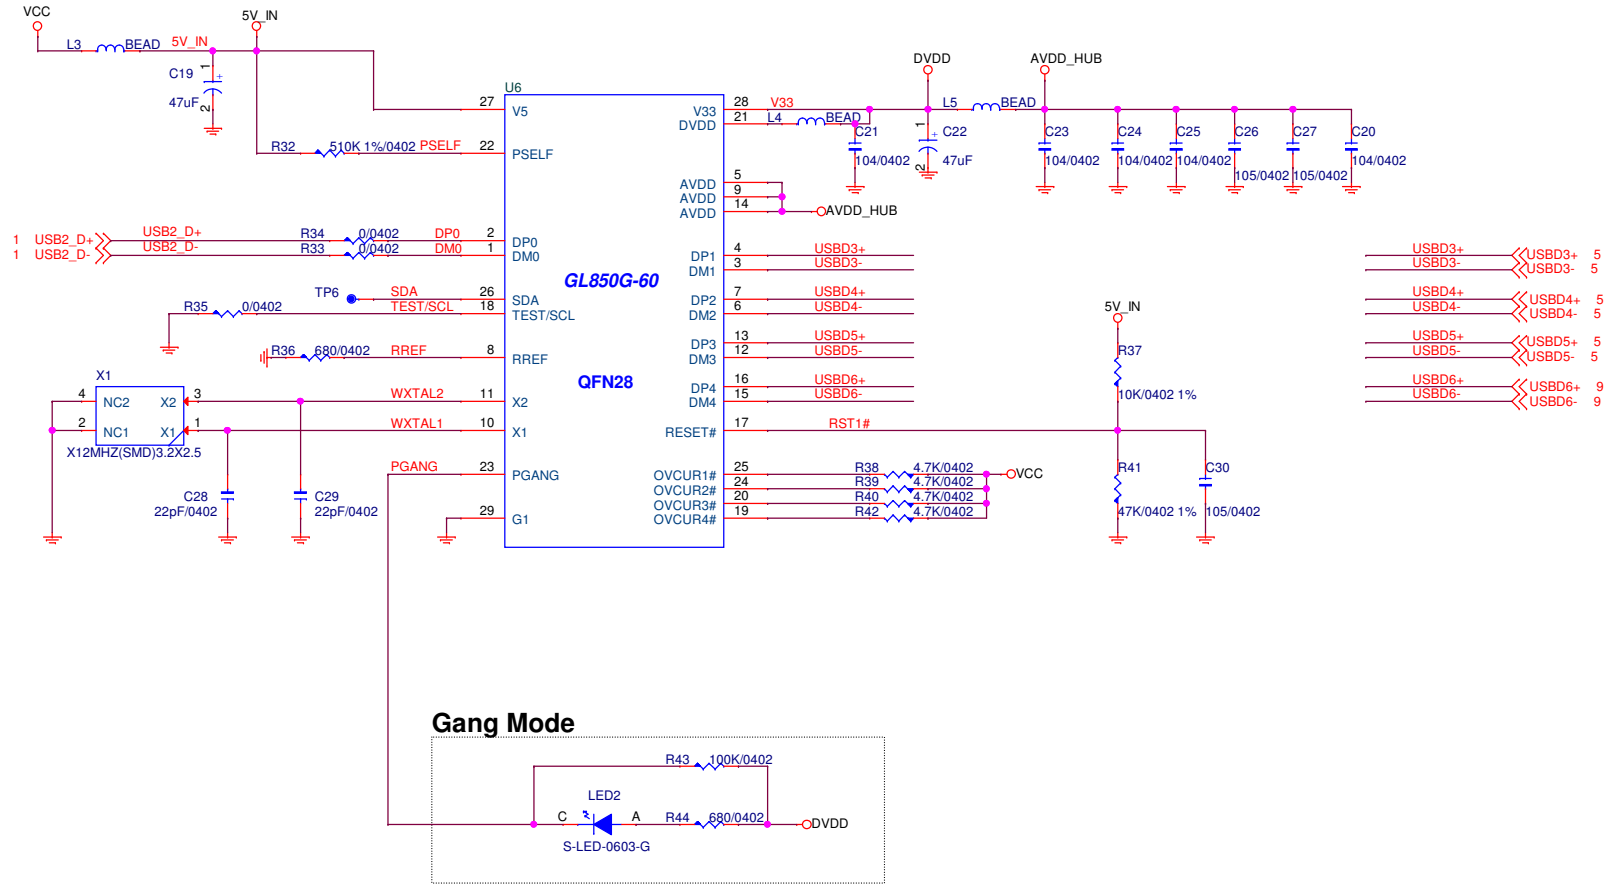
VCC
5V_IN
L3 BEAD 5V_IN
C19
47uF
1
2
U6
27 V5
R32 510K 1%/0402 PSELF 22 PSELF
DVDD
AVDD_HUB
V33 28 V33
DVDD 21 L4 BEAD
L5 BEAD
C21 104/0402
C22 47uF
C23 104/0402
C24 104/0402
C25 104/0402
C26 105/0402
C27 105/0402
C20 104/0402
AVDD 5
AVDD 9
AVDD 14
AVDD_HUB
1 USB2_D+ USB2_D+ R34 0/0402 DP0 2 DP0
1 USB2_D- USB2_D- R33 0/0402 DM0 1 DM0
GL850G-60
DP1 4 USBD3+
DM1 3 USBD3-
TP6 SDA 26 SDA
R35 0/0402 TEST/SCL 18 TEST/SCL
DP2 7 USBD4+
DM2 6 USBD4-
DP3 13 USBD5+
DM3 12 USBD5-
R36 680/0402 RREF 8 RREF
QFN28
DP4 16 USBD6+
DM4 15 USBD6-
X1
4 NC2 X2 3 WXTAL2 11 X2
2 NC1 X1 1 WXTAL1 10 X1
X12MHZ(SMD)3.2X2.5
RESET# 17 RST1#
USBD3+ USBD3+ 5
USBD3- USBD3- 5
USBD4+ USBD4+ 5
USBD4- USBD4- 5
USBD5+ USBD5+ 5
USBD5- USBD5- 5
USBD6+ USBD6+ 9
USBD6- USBD6- 9
5V_IN
R37
10K/0402 1%
R41
47K/0402 1%
C30
105/0402
C28 22pF/0402
C29 22pF/0402
PGANG 23 PGANG
29 G1
OVCUR1# 25 R38 4.7K/0402 VCC
OVCUR2# 24 R39 4.7K/0402
OVCUR3# 20 R40 4.7K/0402
OVCUR4# 19 R42 4.7K/0402
Gang Mode
R43 100K/0402
LED2
C A R44 680/0402 DVDD
S-LED-0603-G